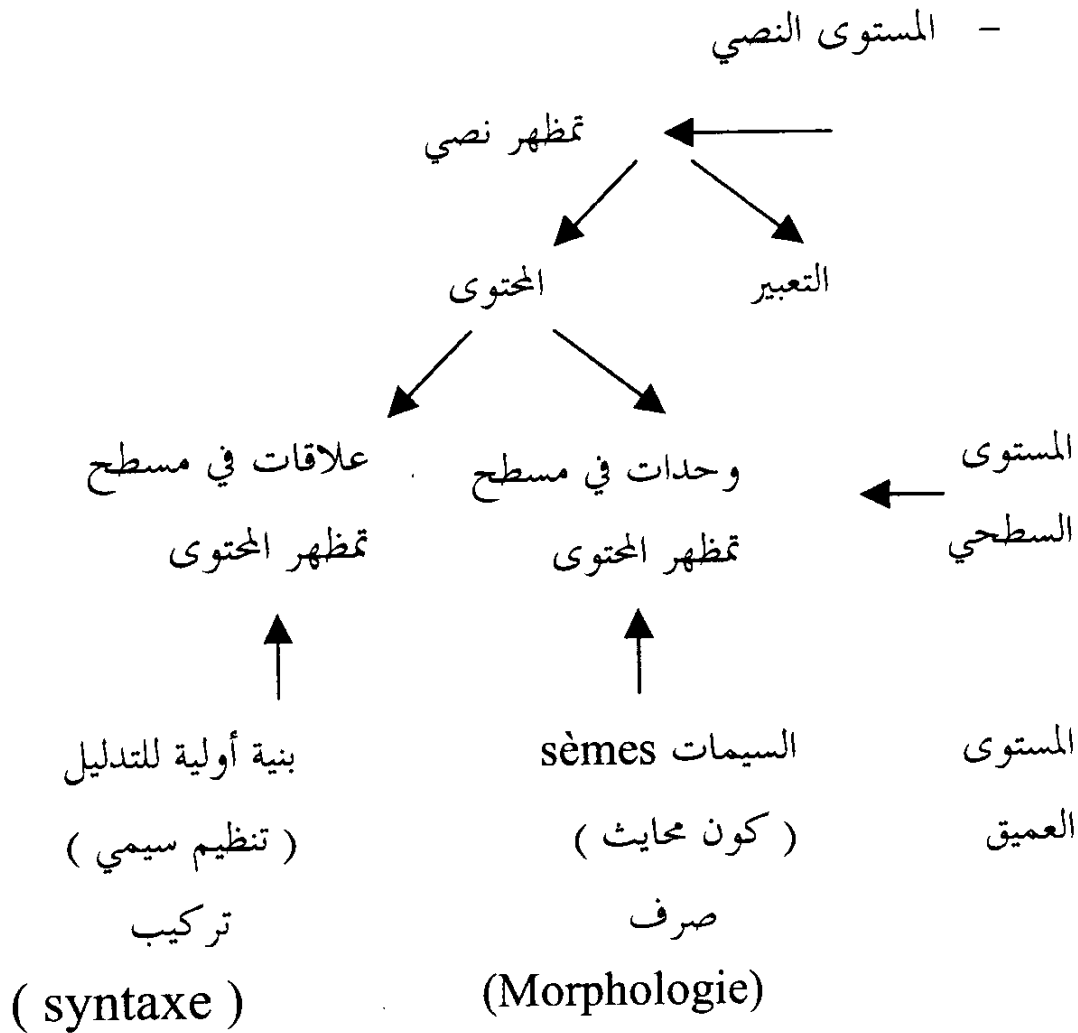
- المستوى النصي

تمظهر نصي

التعبير

المحتوى

المستوى السطحي

وحدات في مسطح تمظهر المحتوى

علاقات في مسطح تمظهر المحتوى

المستوى العميق

السيمات sèmes
( كون محايث )
صرف
(Morphologie)

بنية أولية للتدليل
( تنظيم سيمي )
تركيب
( syntaxe )